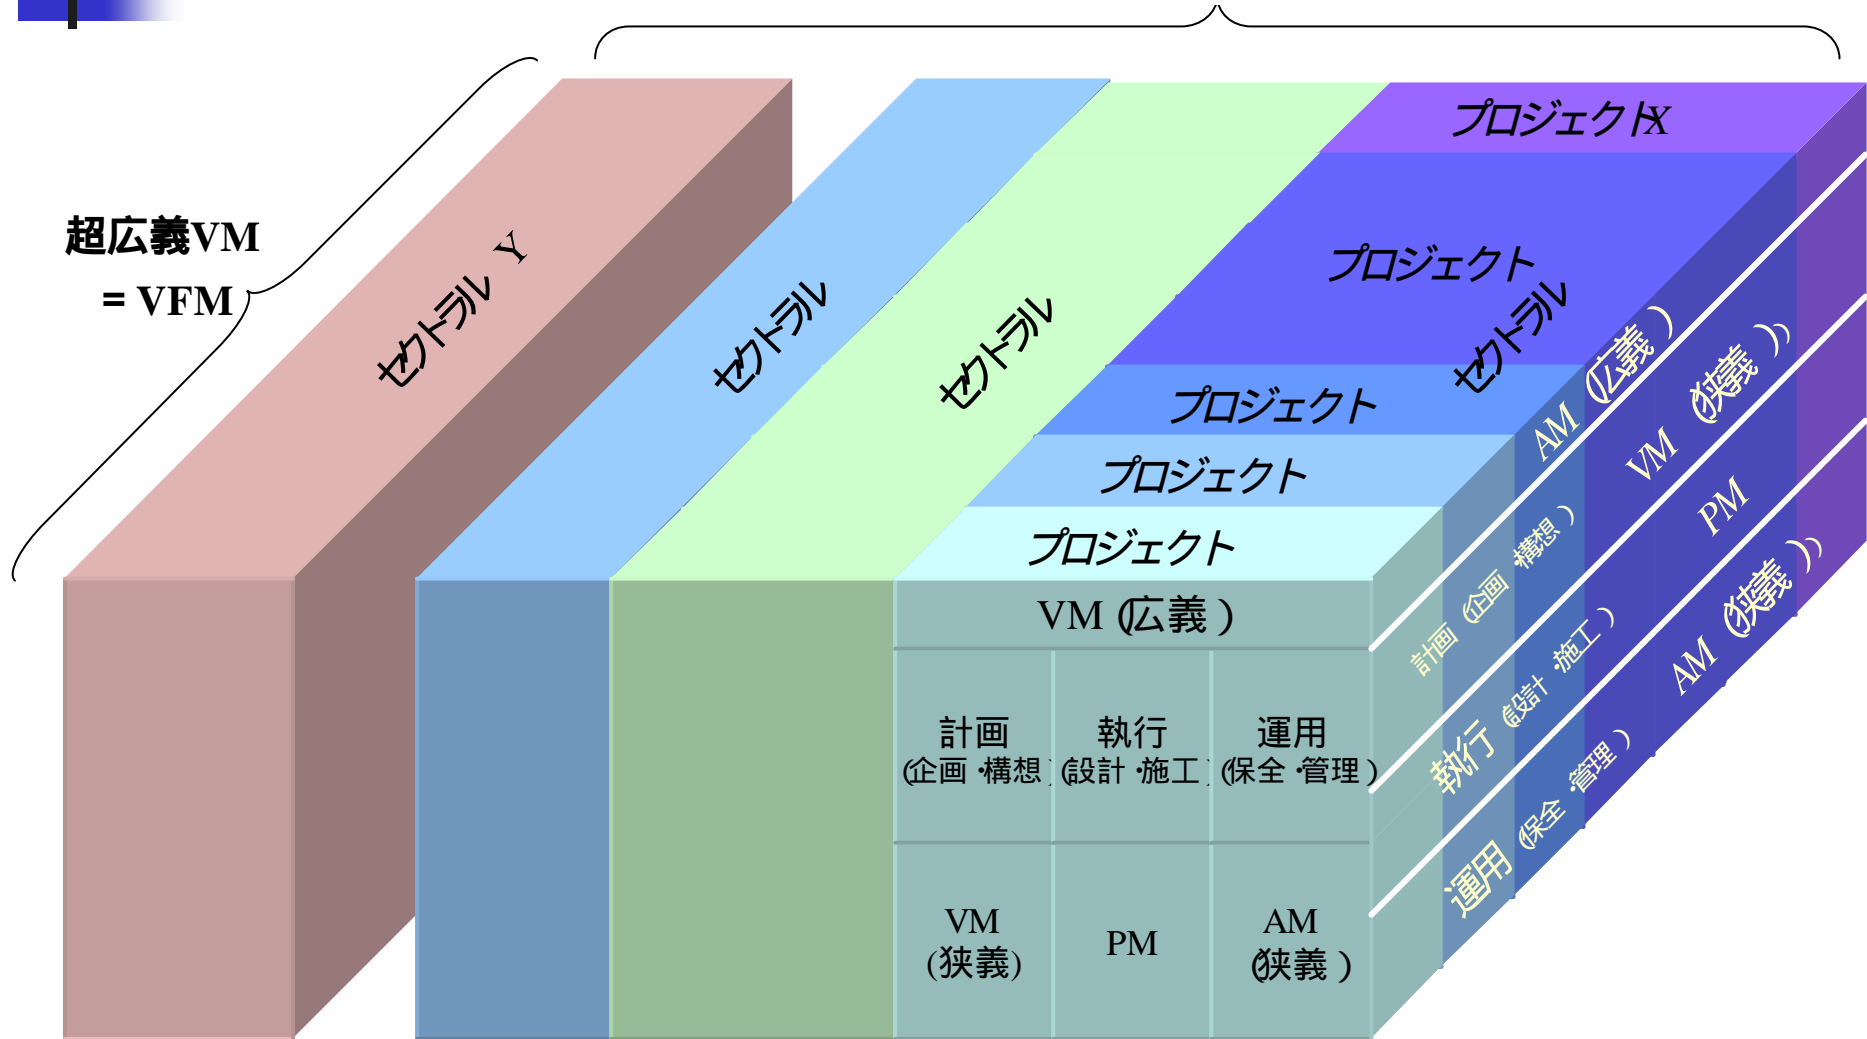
超広義VM
= VFM

セクトラル Y

セクトラル

セクトラル

プロジェクトX

プロジェクト

セクトラル

プロジェクト

プロジェクト

プロジェクト

VM (広義)

| 計画 (企画・構想) | 執行 (設計・施工) | 運用 (保全・管理) |
|---|---|---|
| VM (狭義) | PM | AM (狭義) |

AM (広義)
計画 (企画・構想)
VM (狭義)
執行 (設計・施工)
PM
運用 (保全・管理)
AM (狭義)